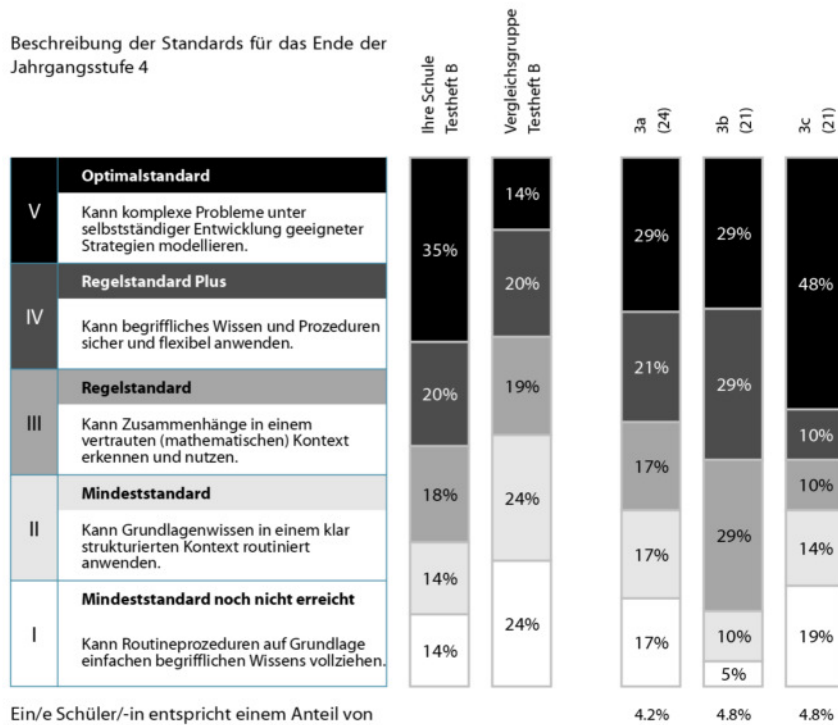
Beschreibung der Standards für das Ende der Jahrgangsstufe 4

Ihre Schule Testheft B

Vergleichsgruppe Testheft B

3a (24)

3b (21)

3c (21)

| | |
|---|---|
| V | **Optimalstandard** |
| | Kann komplexe Probleme unter selbstständiger Entwicklung geeigneter Strategien modellieren. |
| IV | **Regelstandard Plus** |
| | Kann begriffliches Wissen und Prozeduren sicher und flexibel anwenden. |
| III | **Regelstandard** |
| | Kann Zusammenhänge in einem vertrauten (mathematischen) Kontext erkennen und nutzen. |
| II | **Mindeststandard** |
| | Kann Grundlagenwissen in einem klar strukturierten Kontext routiniert anwenden. |
| I | **Mindeststandard noch nicht erreicht** |
| | Kann Routineprozeduren auf Grundlage einfachen begrifflichen Wissens vollziehen. |

| | Ihre Schule Testheft B | Vergleichsgruppe Testheft B | 3a (24) | 3b (21) | 3c (21) |
|---|---|---|---|---|---|
| V | 35% | 14% | 29% | 29% | 48% |
| IV | 20% | 20% | 21% | 29% | 10% |
| III | 18% | 19% | 17% | 29% | 10% |
| II | 14% | 24% | 17% | 10% | 14% |
| I | 14% | 24% | 17% | 5% | 19% |

Ein/e Schüler/-in entspricht einem Anteil von 4.2% 4.8% 4.8%